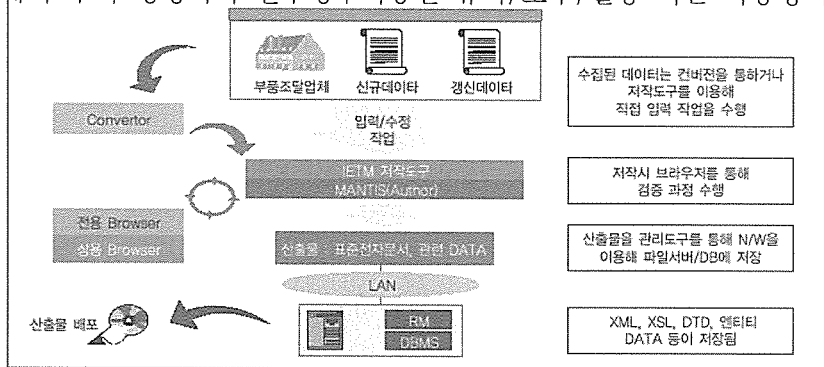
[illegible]

부품조달업체
신규데이타
갱신데이타

수집된 데이터는 컨버전을 통하거나 저작도구를 이용해 직접 입력 작업을 수행

Convertor

입력/수정 작업

IETM 저작도구 MANTIS(Author)

저작시 브라우저를 통해 검증 과정 수행

전용 Browser
상용 Browser

산출물 : 표준전자문서, 관련 DATA

산출물을 관리도구를 통해 N/W을 이용해 파일서버/DB에 저장

LAN

RM
DBMS

산출물 배포

XML, XSL, DTD, 엔티티 DATA 등이 저장됨